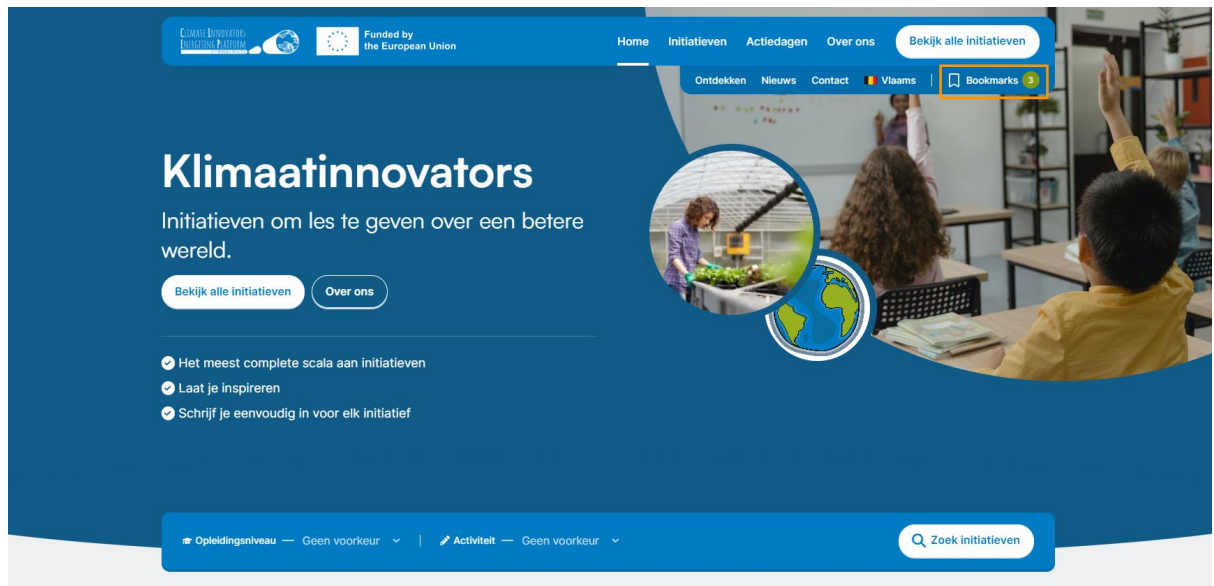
Climate Innovators Energising Platform

Funded by the European Union

Home Initiatieven Actiedagen Over ons Bekijk alle initiatieven

Ontdekken Nieuws Contact Vlaams Bookmarks 3

Klimaatinnovators

Initiatieven om les te geven over een betere wereld.

Bekijk alle initiatieven Over ons

Het meest complete scala aan initiatieven

Laat je inspireren

Schrijf je eenvoudig in voor elk initiatief

Opleidingsniveau — Geen voorkeur | Activiteit — Geen voorkeur

Zoek initiatieven